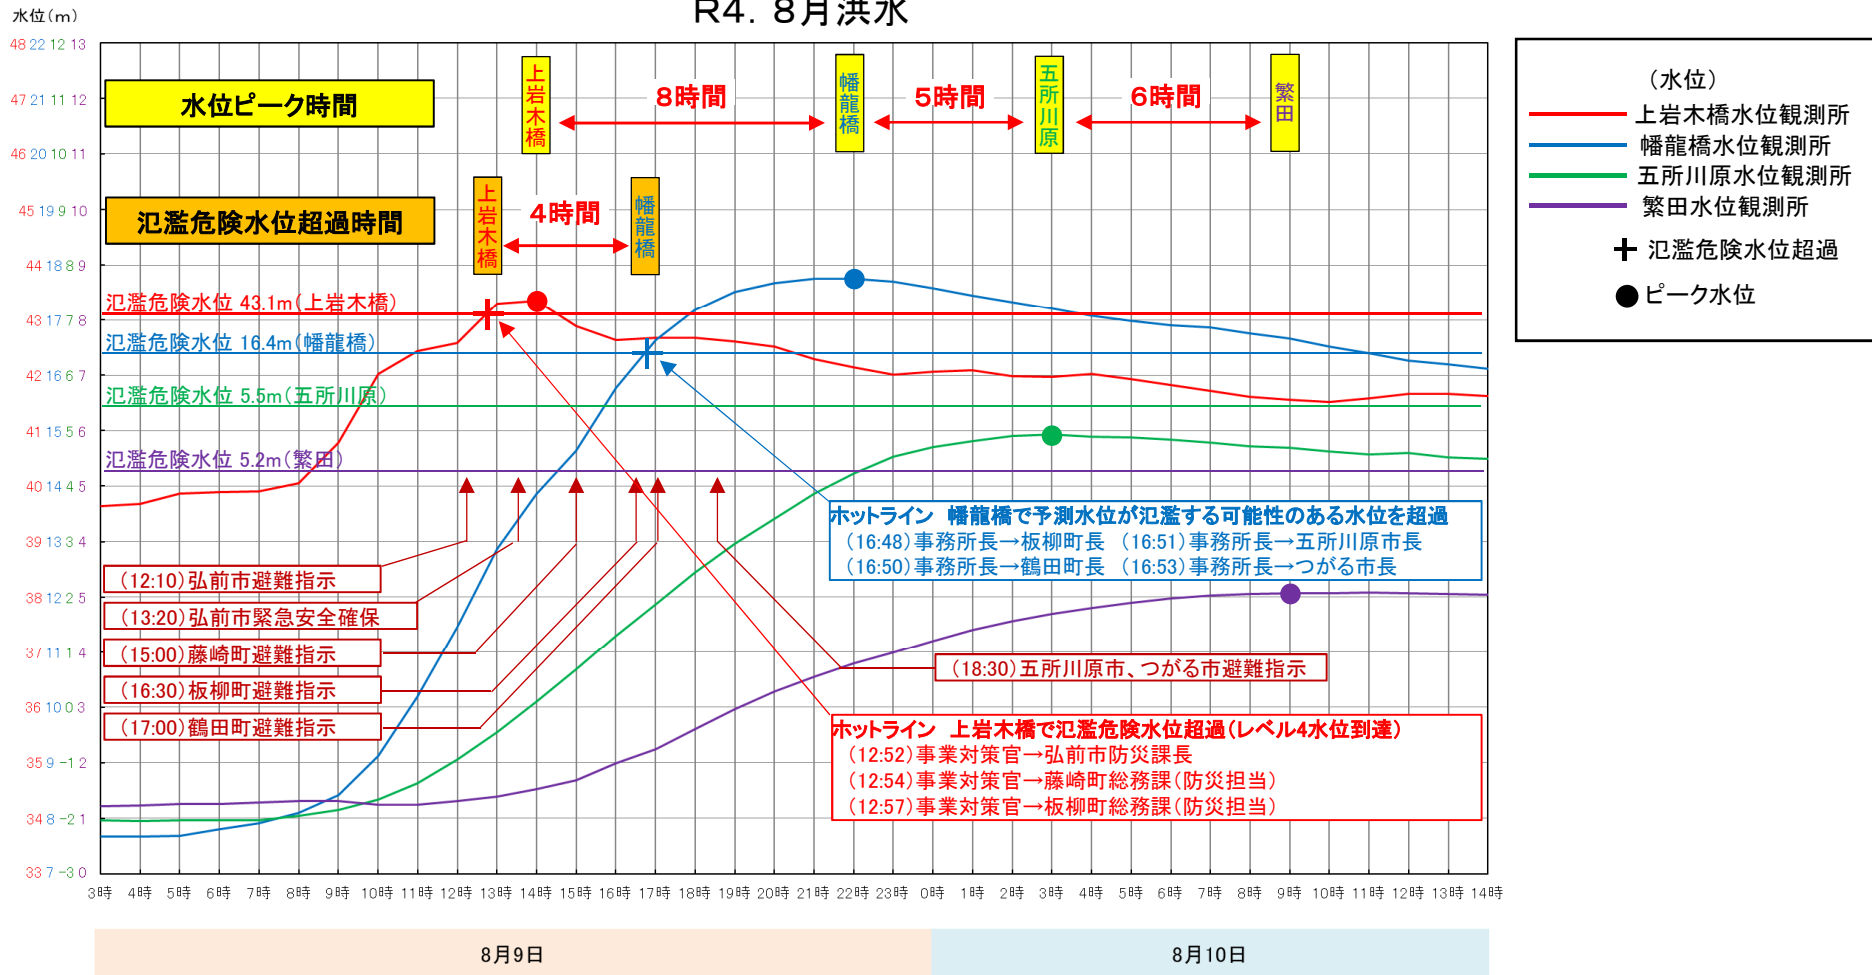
水位(m)

R4. 8月洪水

48 22 12 13
47 21 11 12
46 20 10 11
45 19 9 10
44 18 8 9
43 17 7 8
42 16 6 7
41 15 5 6
40 14 4 5
39 13 3 4
38 12 2 5
37 11 1 4
36 10 0 3
35 9 −1 2
34 8 −2 1
33 7 −3 0

水位ピーク時間

上岩木橋　8時間　幡龍橋　5時間　五所川原　6時間　繁田

氾濫危険水位超過時間

上岩木橋　4時間　幡龍橋

氾濫危険水位 43.1m(上岩木橋)
氾濫危険水位 16.4m(幡龍橋)
氾濫危険水位 5.5m(五所川原)
氾濫危険水位 5.2m(繁田)

(12:10)弘前市避難指示
(13:20)弘前市緊急安全確保
(15:00)藤崎町避難指示
(16:30)板柳町避難指示
(17:00)鶴田町避難指示

ホットライン　幡龍橋で予測水位が氾濫する可能性のある水位を超過
(16:48)事務所長→板柳町長　(16:51)事務所長→五所川原市長
(16:50)事務所長→鶴田町長　(16:53)事務所長→つがる市長

(18:30)五所川原市、つがる市避難指示

ホットライン　上岩木橋で氾濫危険水位超過(レベル4水位到達)
(12:52)事業対策官→弘前市防災課長
(12:54)事業対策官→藤崎町総務課(防災担当)
(12:57)事業対策官→板柳町総務課(防災担当)

3時 4時 5時 6時 7時 8時 9時 10時 11時 12時 13時 14時 15時 16時 17時 18時 19時 20時 21時 22時 23時 0時 1時 2時 3時 4時 5時 6時 7時 8時 9時 10時 11時 12時 13時 14時

8月9日　8月10日

(水位)
上岩木橋水位観測所
幡龍橋水位観測所
五所川原水位観測所
繁田水位観測所
氾濫危険水位超過
ピーク水位